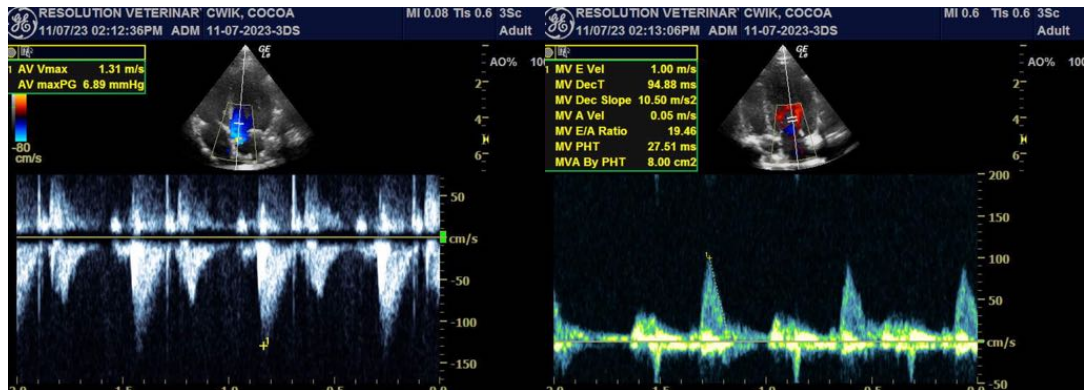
RESOLUTION VETERINAR' CWIK, COCOA
11/07/23 02:12:36PM ADM 11-07-2023-3DS
MI 0.08 TIs 0.6 3Sc
Adult
AO% 10
1 AV Vmax 1.31 m/s
AV maxPG 6.89 mmHg
-80
cm/s
2
4
6
50
cm/s
-50
-100
-150

RESOLUTION VETERINAR' CWIK, COCOA
11/07/23 02:13:06PM ADM 11-07-2023-3DS
MI 0.6 TIs 0.6 3Sc
Adult
AO% 10
1 MV E Vel 1.00 m/s
MV DecT 94.88 ms
MV Dec Slope 10.50 m/s2
MV A Vel 0.05 m/s
MV E/A Ratio 19.46
MV PHT 27.51 ms
MVA By PHT 8.00 cm2
2
4
6
200
150
100
50
cm/s
-50